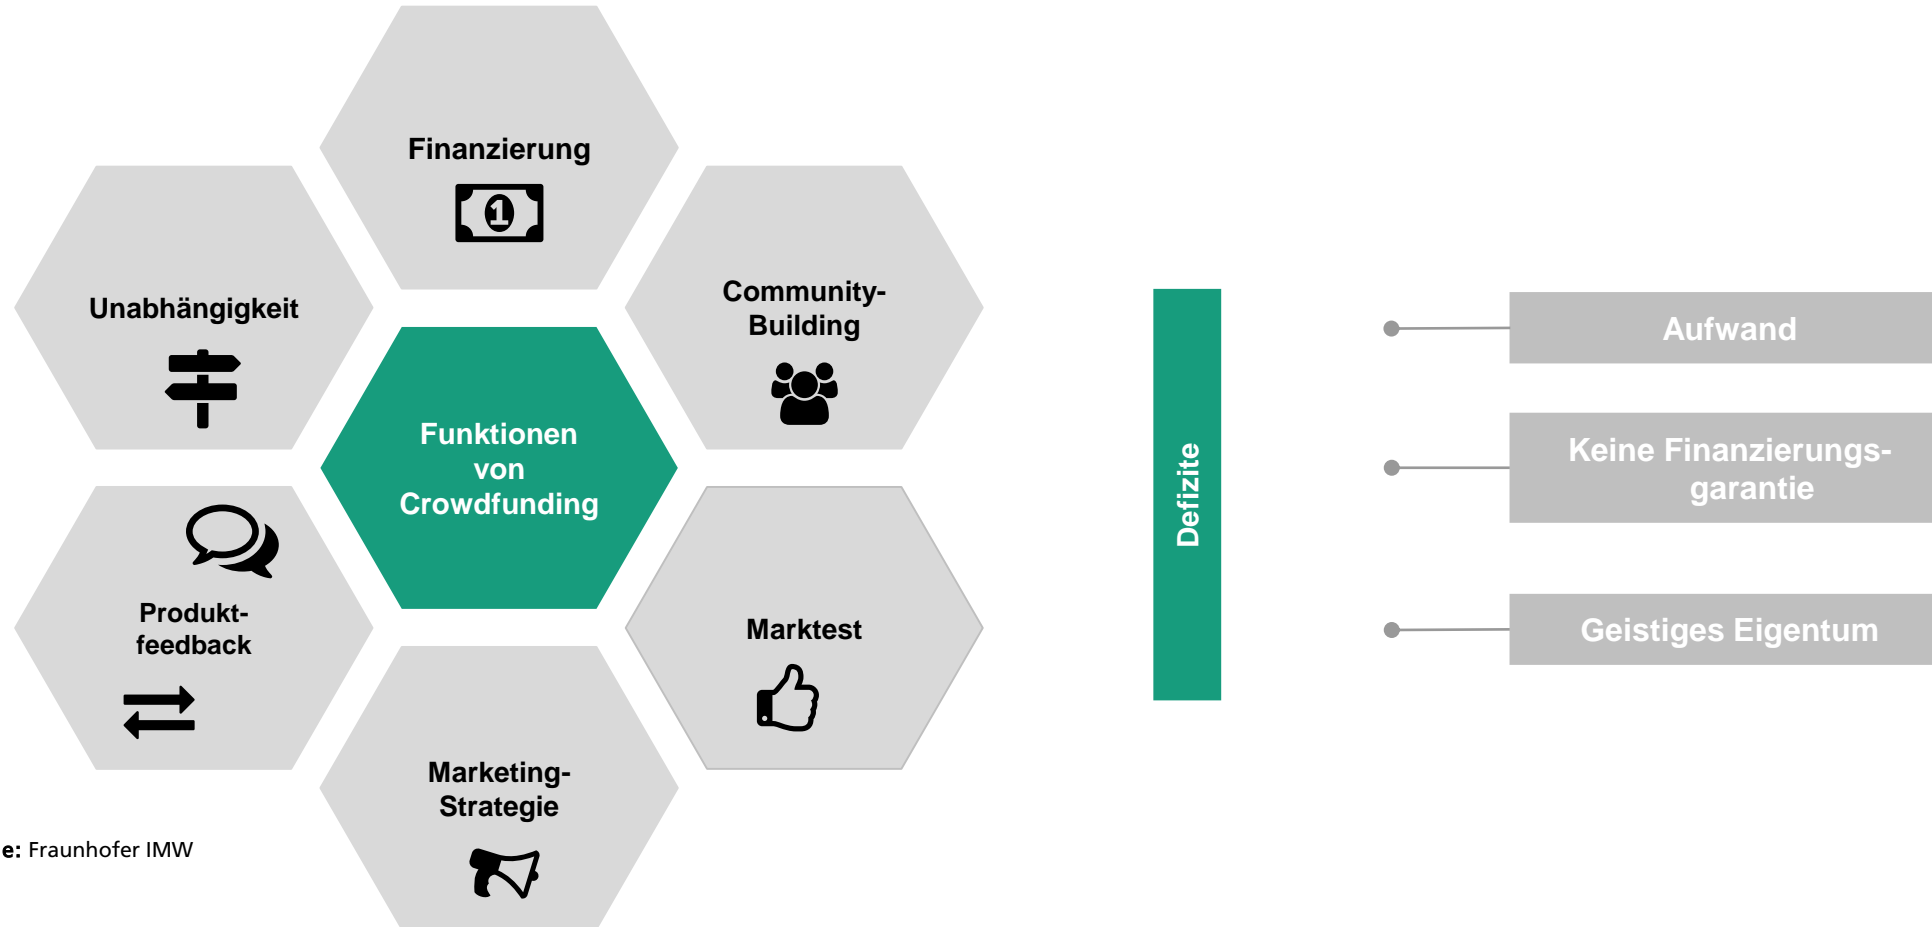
Finanzierung

Unabhängigkeit

Community-Building

Funktionen von Crowdfunding

Produkt-feedback

Marktest

Marketing-Strategie

e: Fraunhofer IMW

Defizite

Aufwand

Keine Finanzierungs-garantie

Geistiges Eigentum